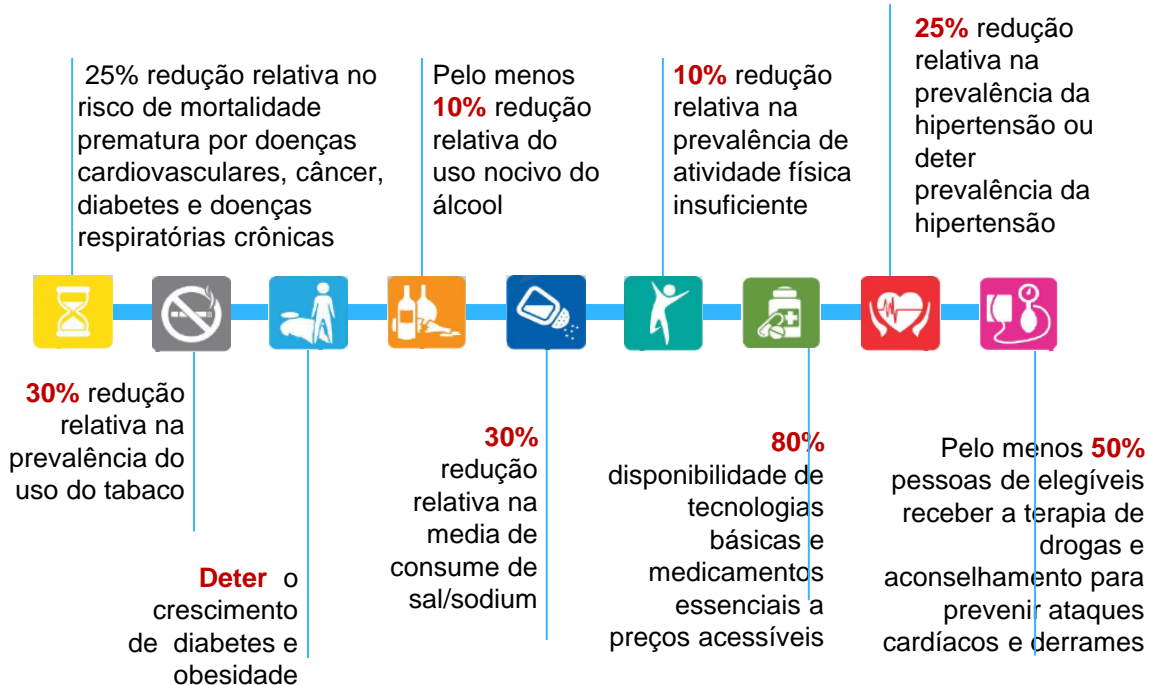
25% redução relativa no risco de mortalidade prematura por doenças cardiovasculares, câncer, diabetes e doenças respiratórias crônicas

Pelo menos 10% redução relativa do uso nocivo do álcool

10% redução relativa na prevalência de atividade física insuficiente

25% redução relativa na prevalência da hipertensão ou deter prevalência da hipertensão

30% redução relativa na prevalência do uso do tabaco

Deter o crescimento de diabetes e obesidade

30% redução relativa na media de consume de sal/sodium

80% disponibilidade de tecnologias básicas e medicamentos essenciais a preços acessíveis

Pelo menos 50% pessoas de elegíveis receber a terapia de drogas e aconselhamento para prevenir ataques cardíacos e derrames